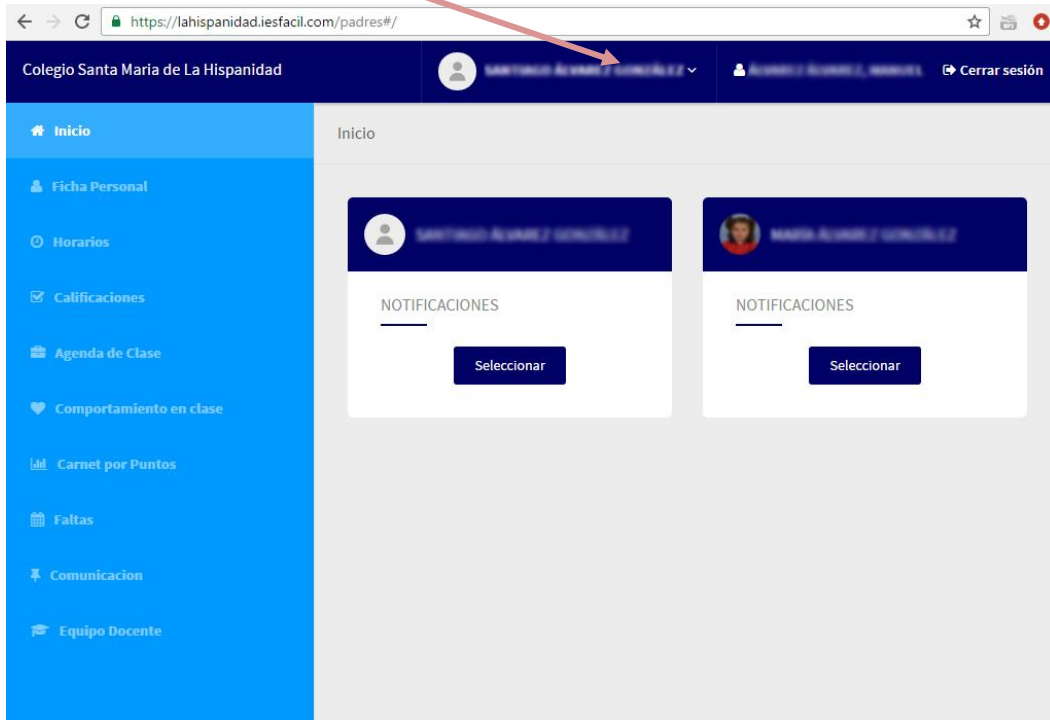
https://lahispanidad.iesfacil.com/padres#/

Colegio Santa Maria de La Hispanidad

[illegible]

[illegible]

Cerrar sesión

Inicio

Ficha Personal

Horarios

Calificaciones

Agenda de Clase

Comportamiento en clase

Carnet por Puntos

Faltas

Comunicacion

Equipo Docente

Inicio

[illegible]

NOTIFICACIONES

Seleccionar

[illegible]

NOTIFICACIONES

Seleccionar